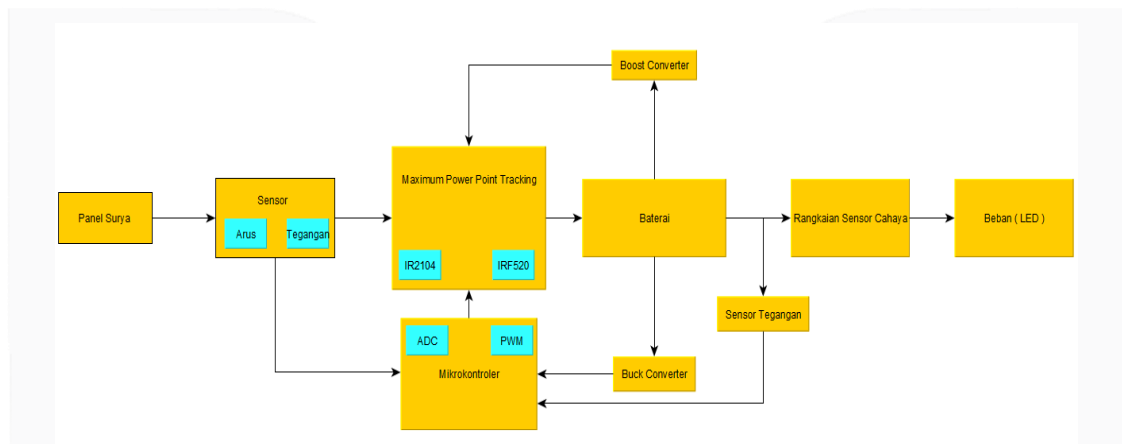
Boost Converter

Panel Surya

Sensor

Arus

Tegangan

Maximum Power Point Tracking

IR2104

IRF520

Baterai

Rangkaian Sensor Cahaya

Beban ( LED )

Sensor Tegangan

ADC

PWM

Mikrokontroler

Buck Converter